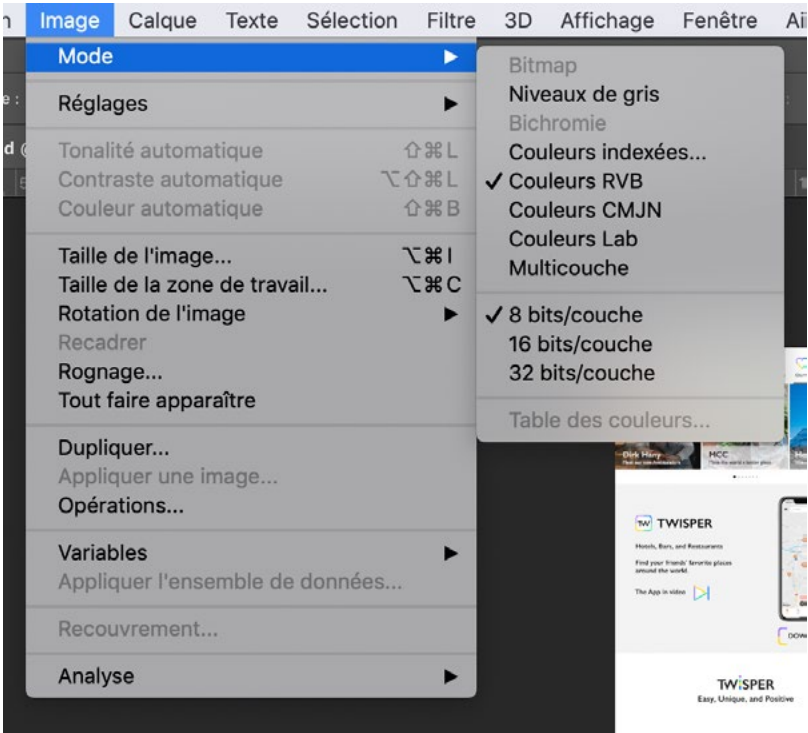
n Image Calque Texte Sélection Filtre 3D Affichage Fenêtre Ai

Mode

Réglages

Tonalité automatique ⇧⌘L
Contraste automatique ⌥⇧⌘L
Couleur automatique ⇧⌘B

Taille de l'image... ⌥⌘I
Taille de la zone de travail... ⌥⌘C
Rotation de l'image
Recadrer
Rognage...
Tout faire apparaître

Dupliquer...
Appliquer une image...
Opérations...

Variables
Appliquer l'ensemble de données...

Recouvrement...

Analyse

Bitmap
Niveaux de gris
Bichromie
Couleurs indexées...
✓ Couleurs RVB
Couleurs CMJN
Couleurs Lab
Multicouche

✓ 8 bits/couche
16 bits/couche
32 bits/couche

Table des couleurs...

Dirk Hany
MCC

TW TWISPER
Hotels, Bars, and Restaurants
Find your friends' favorite places around the world.
The App in video

TWISPER
Easy, Unique, and Positive